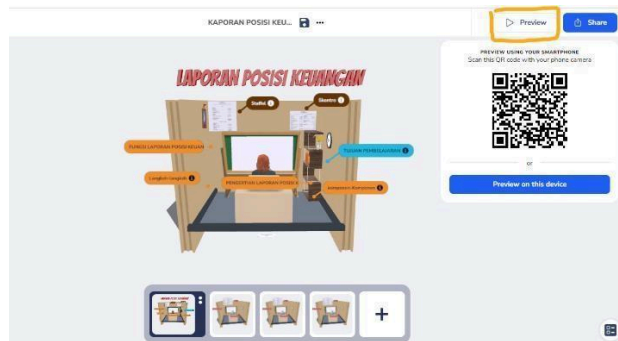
KAPORAN POSISI KEU... ···

Preview

Share

LAPORAN POSISI KEUANGAN

Soal

Ilustrasi

RUMUS LAPORAN POSISI KEUANGAN

TUJUAN PEMBELAJARAN

Langkah-Langkah

PENYAJIAN LAPORAN POSISI K

komponen-komponen

PREVIEW USING YOUR SMARTPHONE

Scan this QR code with your phone camera

or

Preview on this device

+